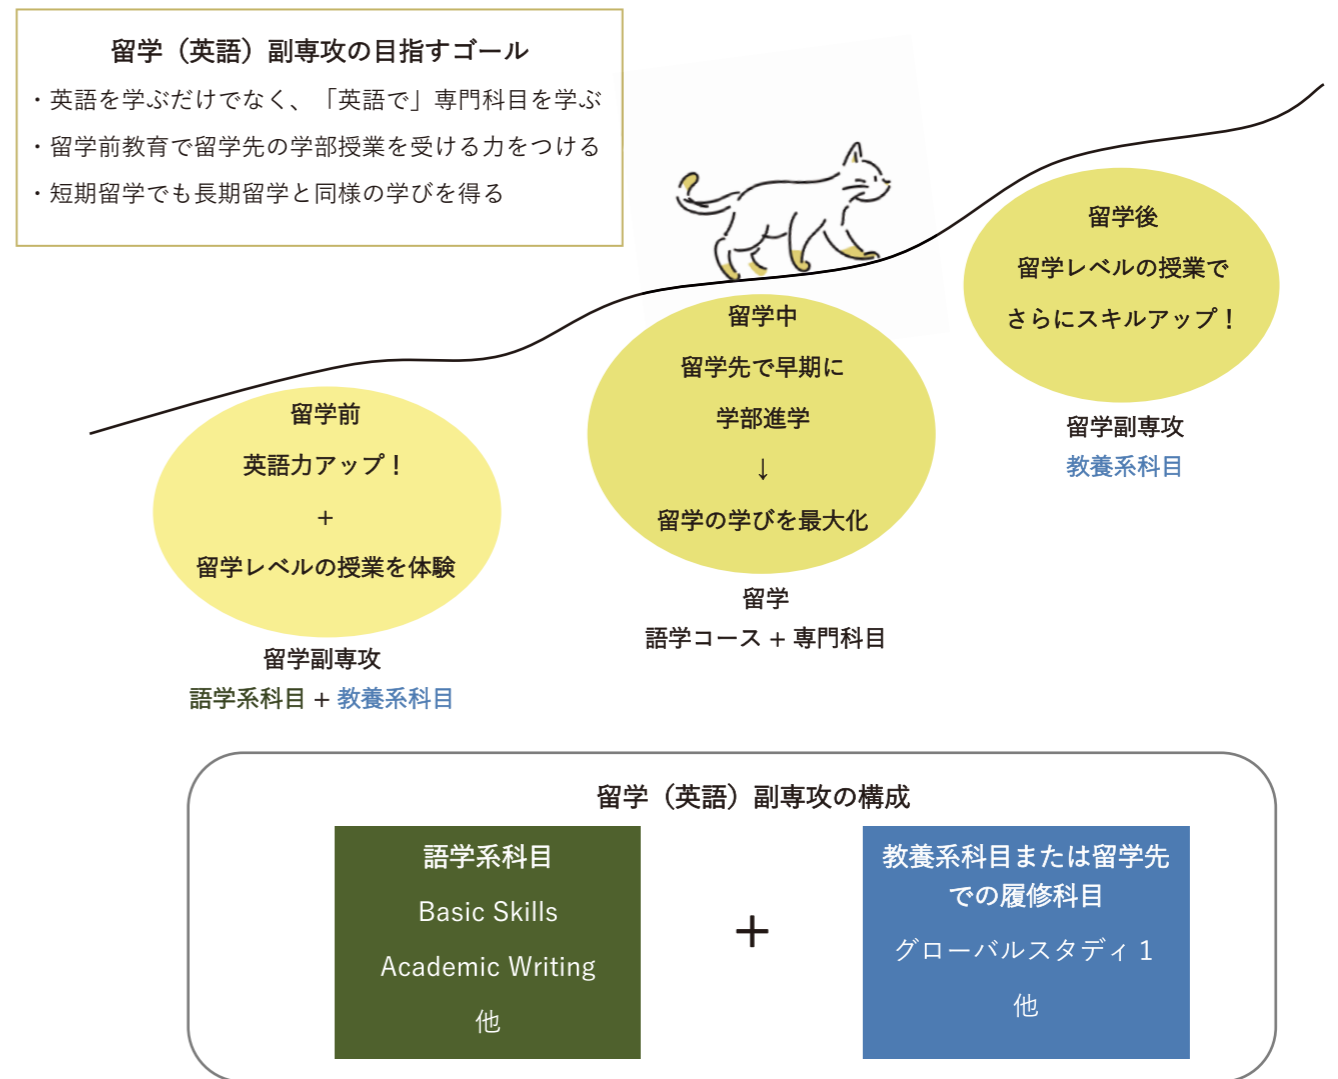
留学（英語）副専攻の目指すゴール

・英語を学ぶだけでなく、「英語で」専門科目を学ぶ

・留学前教育で留学先の学部授業を受ける力をつける

・短期留学でも長期留学と同様の学びを得る

留学後

留学レベルの授業で

さらにスキルアップ！

留学副専攻
教養系科目

留学中

留学先で早期に

学部進学

↓

留学の学びを最大化

留学
語学コース + 専門科目

留学前

英語力アップ！

+

留学レベルの授業を体験

留学副専攻
語学系科目 + 教養系科目

留学（英語）副専攻の構成

語学系科目

Basic Skills

Academic Writing

他

+

教養系科目または留学先での履修科目

グローバルスタディ 1

他